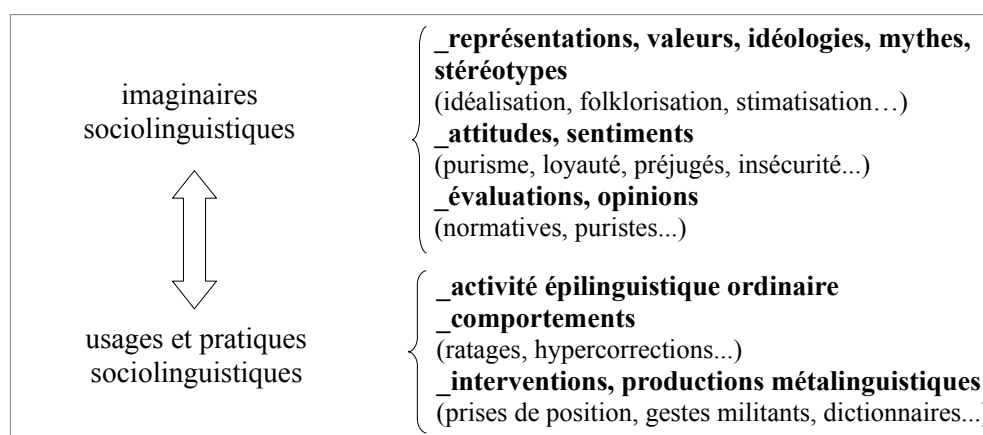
imaginaires sociolinguistiques

_représentations, valeurs, idéologies, mythes, stéréotypes
(idéalisation, folklorisation, stimatisation…)
_attitudes, sentiments
(purisme, loyauté, préjugés, insécurité...)
_évaluations, opinions
(normatives, puristes...)

usages et pratiques sociolinguistiques

_activité épilinguistique ordinaire
_comportements
(ratages, hypercorrections...)
_interventions, productions métalinguistiques
(prises de position, gestes militants, dictionnaires...)